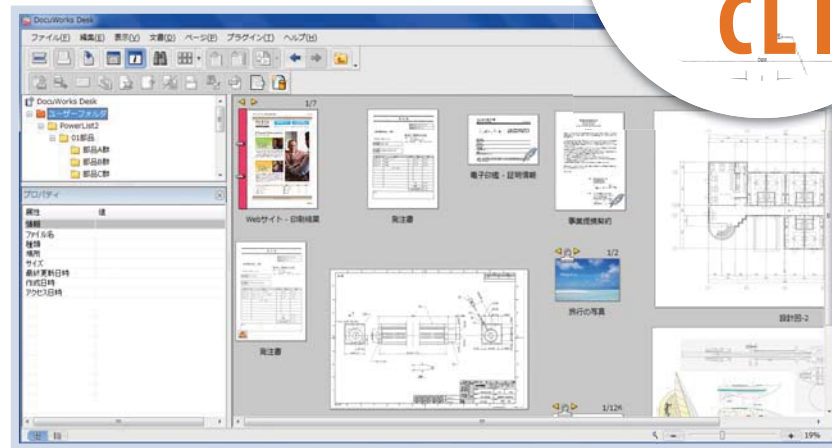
DocuWorks Desk

ファイル(F) 編集(E) 表示(V) 文書(D) ページ(P) プラグイン(T) ヘルプ(H)

CLI

DocuWorks Desk
ユーザーフォルダ
PowerList2
01部品
部品A群
部品B群
部品C群

プロパティ

| 属性 | 値 |
|---|---|
| 情報 | |
| ファイル名 | |
| 種類 | |
| 場所 | |
| サイズ | |
| 最終更新日時 | |
| 作成日時 | |
| アクセス日時 | |

1/7

Webサイト - 印刷結果

発注書

電子印鑑・証明情報

事業提携契約

設計図-2

1/2

旅行の写真

発注書

1/126

19%